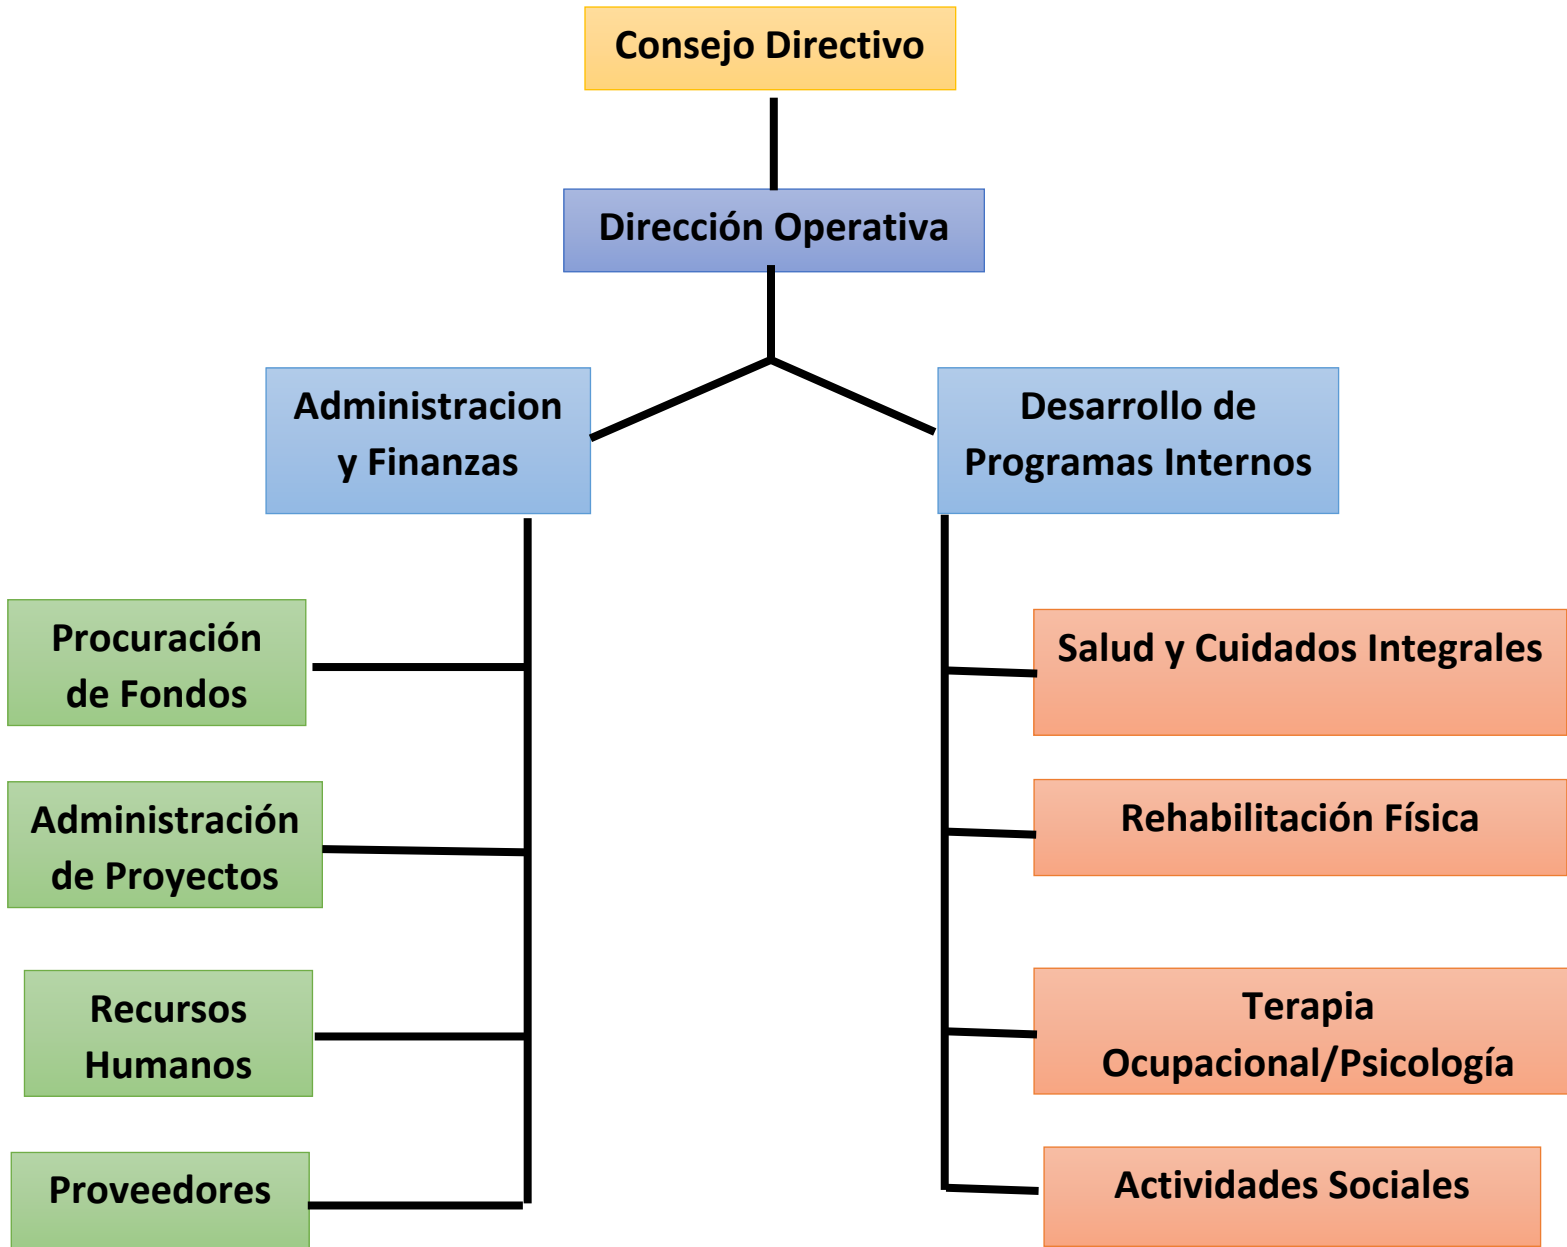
Consejo Directivo

Dirección Operativa

Administracion y Finanzas

Desarrollo de Programas Internos

Procuración de Fondos

Administración de Proyectos

Recursos Humanos

Proveedores

Salud y Cuidados Integrales

Rehabilitación Física

Terapia Ocupacional/Psicología

Actividades Sociales